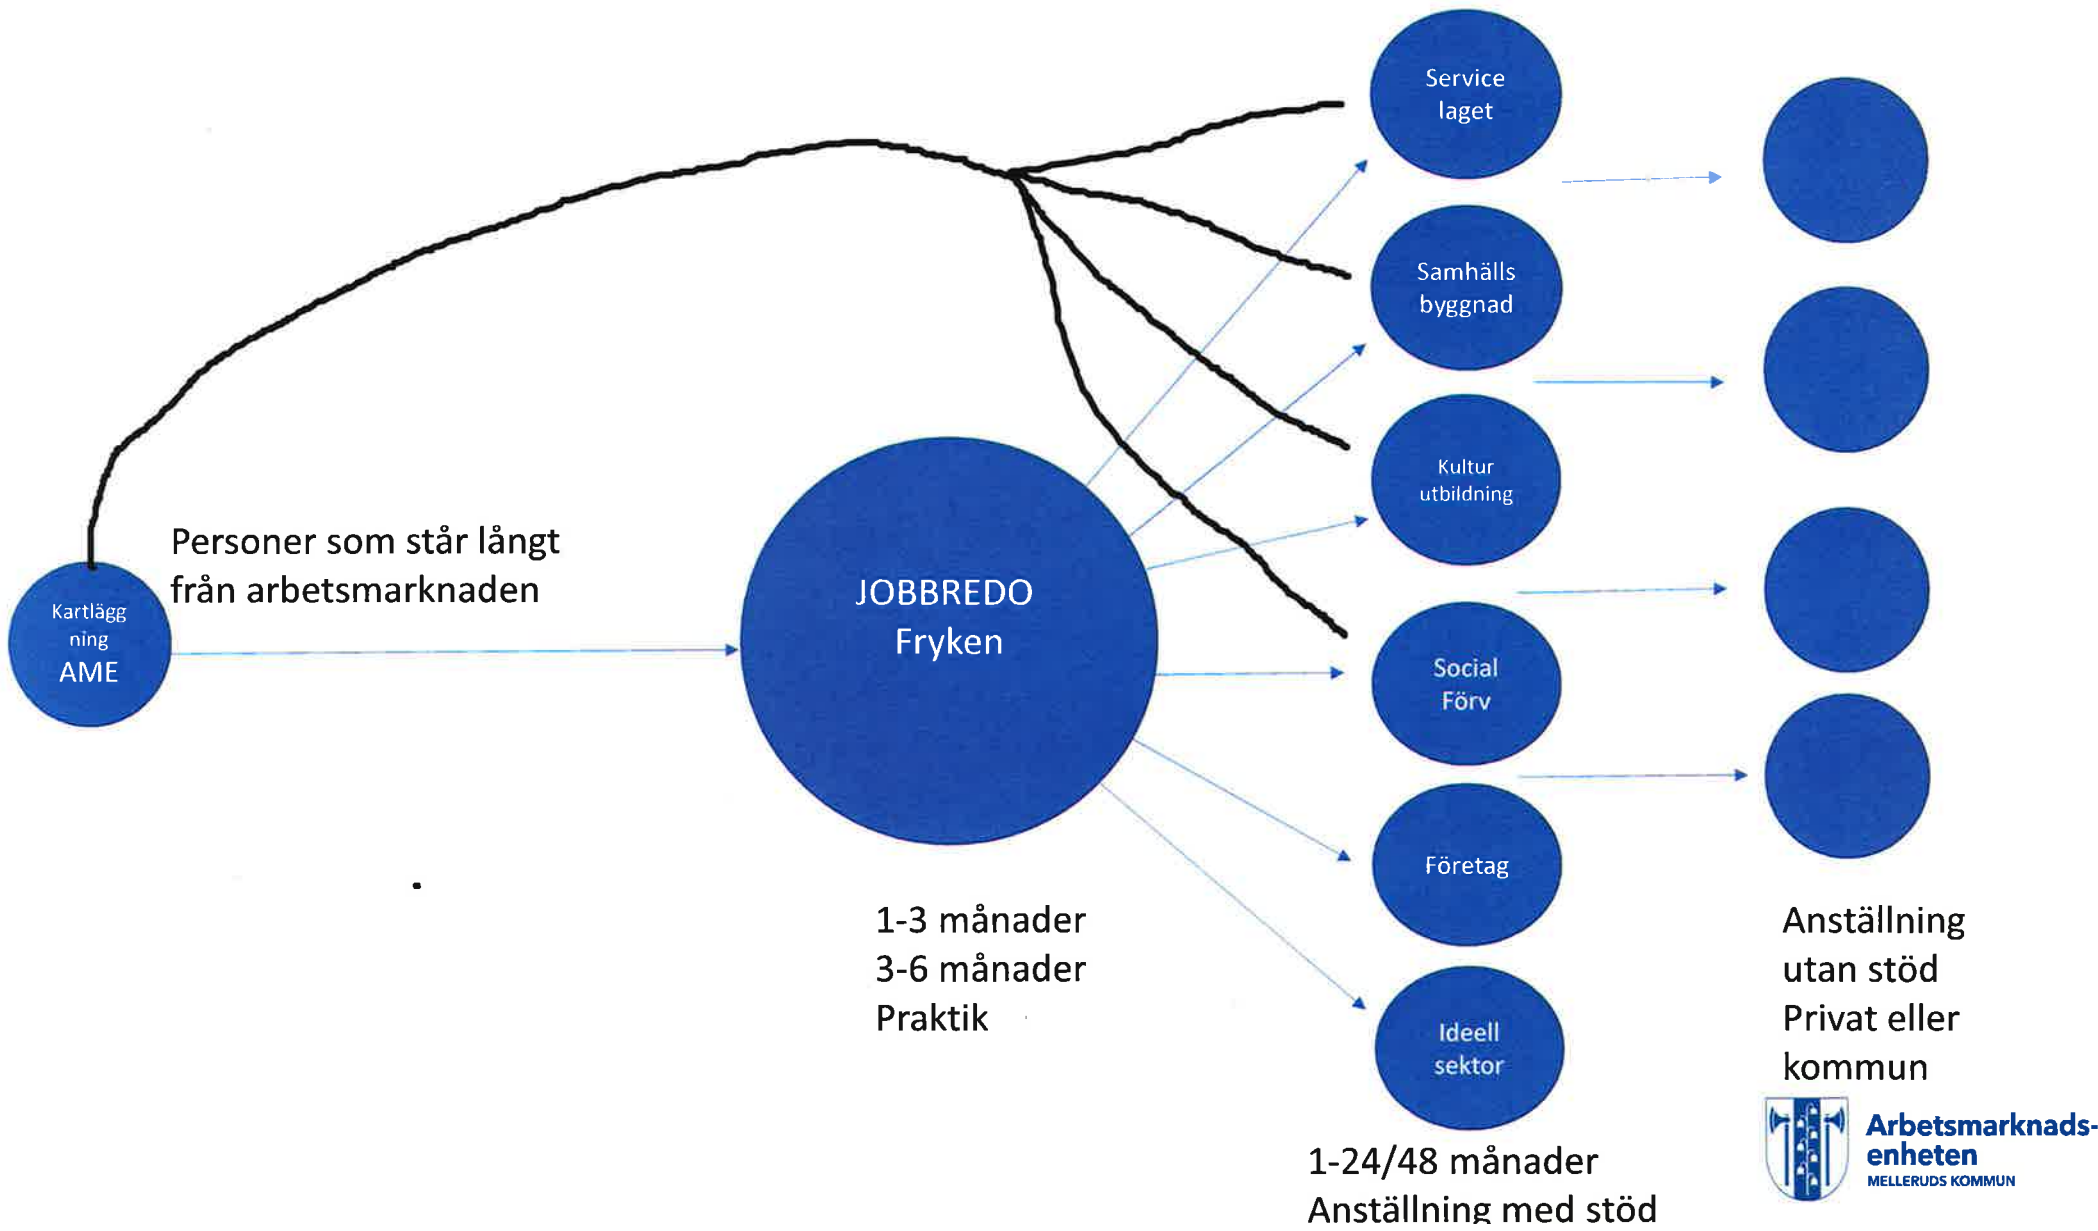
Service laget

Samhälls byggnad

Kultur utbildning

Social Förv

Företag

Ideell sektor

Personer som står långt från arbetsmarknaden

Kartlägg ning AME

JOBBREDO Fryken

1-3 månader
3-6 månader
Praktik

1-24/48 månader
Anställning med stöd

Anställning utan stöd Privat eller kommun

Arbetsmarknads-enheten
MELLERUDS KOMMUN